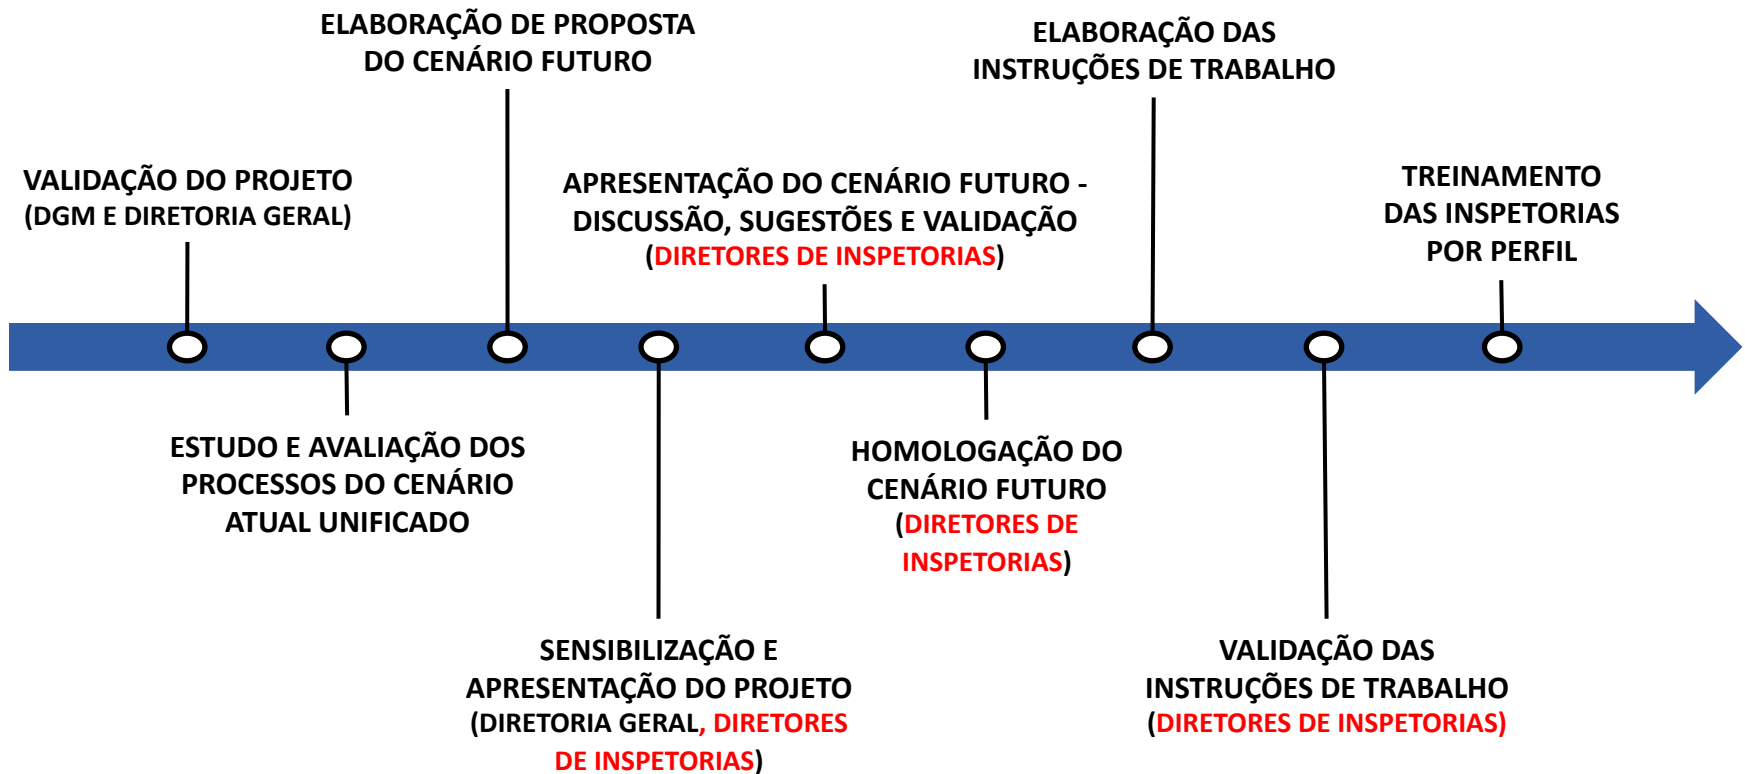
VALIDAÇÃO DO PROJETO (DGM E DIRETORIA GERAL)

ESTUDO E AVALIAÇÃO DOS PROCESSOS DO CENÁRIO ATUAL UNIFICADO

ELABORAÇÃO DE PROPOSTA DO CENÁRIO FUTURO

SENSIBILIZAÇÃO E APRESENTAÇÃO DO PROJETO (DIRETORIA GERAL, DIRETORES DE INSPETORIAS)

APRESENTAÇÃO DO CENÁRIO FUTURO - DISCUSSÃO, SUGESTÕES E VALIDAÇÃO (DIRETORES DE INSPETORIAS)

HOMOLOGAÇÃO DO CENÁRIO FUTURO (DIRETORES DE INSPETORIAS)

ELABORAÇÃO DAS INSTRUÇÕES DE TRABALHO

VALIDAÇÃO DAS INSTRUÇÕES DE TRABALHO (DIRETORES DE INSPETORIAS)

TREINAMENTO DAS INSPETORIAS POR PERFIL